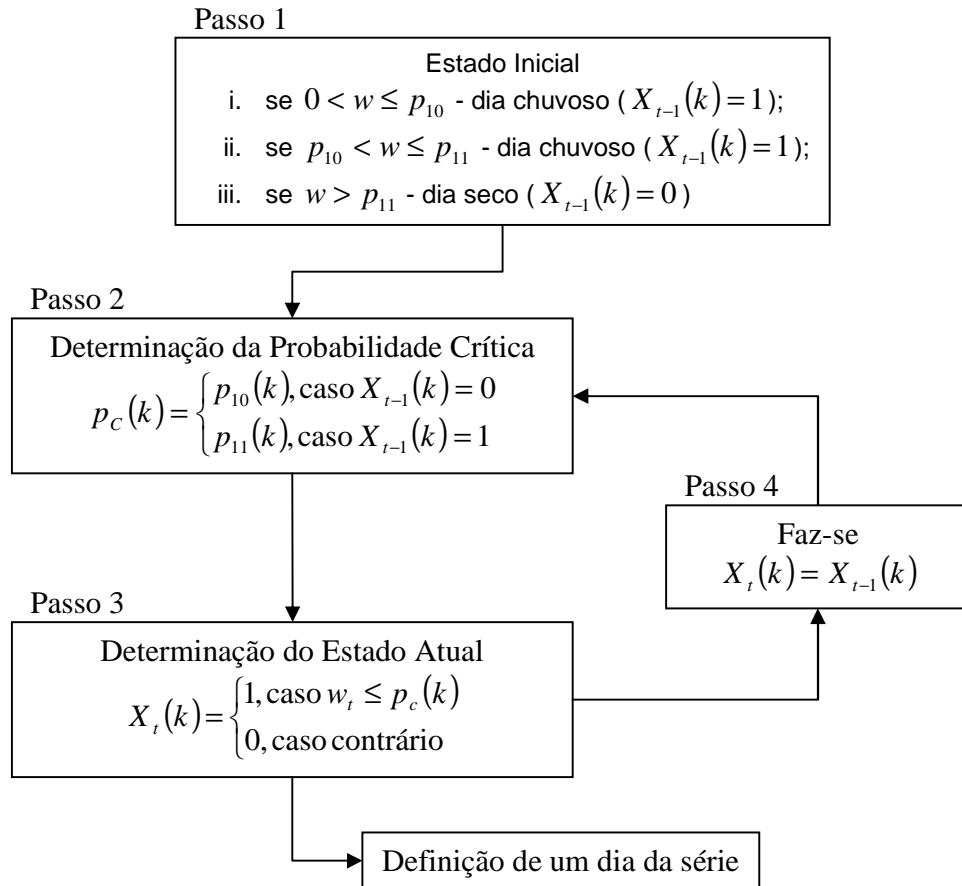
Passo 1

Estado Inicial
i. se $0 < w \leq p_{10}$ - dia chuvoso ( $X_{t-1}(k) = 1$ );
ii. se $p_{10} < w \leq p_{11}$ - dia chuvoso ( $X_{t-1}(k) = 1$ );
iii. se $w > p_{11}$ - dia seco ( $X_{t-1}(k) = 0$ )

Passo 2

Determinação da Probabilidade Crítica
$p_C(k) = \begin{cases} p_{10}(k), \text{caso } X_{t-1}(k) = 0 \\ p_{11}(k), \text{caso } X_{t-1}(k) = 1 \end{cases}$

Passo 4

Faz-se
$X_t(k) = X_{t-1}(k)$

Passo 3

Determinação do Estado Atual
$X_t(k) = \begin{cases} 1, \text{caso } w_t \leq p_c(k) \\ 0, \text{caso contrário} \end{cases}$

Definição de um dia da série